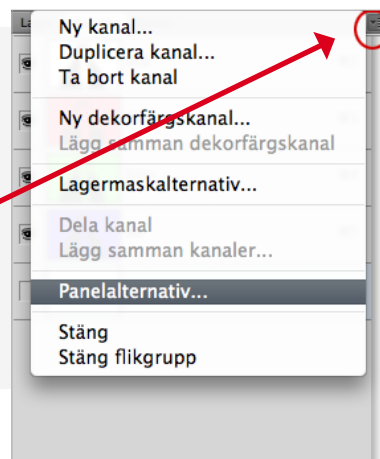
La

Ny kanal...
Duplicera kanal...
Ta bort kanal

Ny dekorfärgskanal...
Lägg samman dekorfärgskanal

Lagermaskalternativ...

Dela kanal
Lägg samman kanaler...

Panelalternativ...

Stäng
Stäng flikgrupp